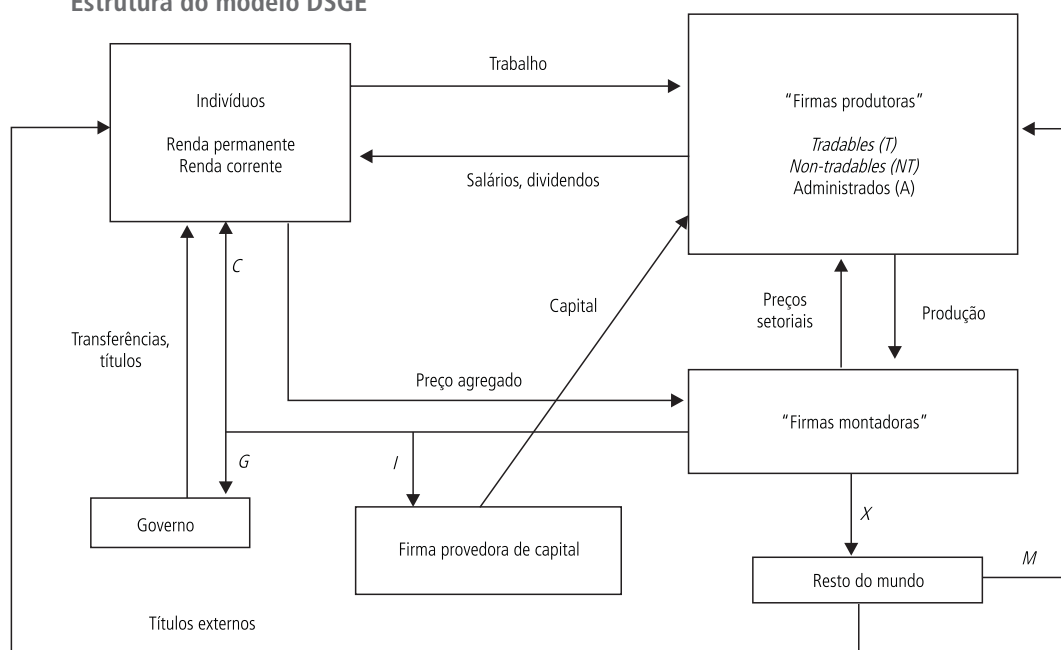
Estrutura do modelo DSGE

Indivíduos

Renda permanente
Renda corrente

Trabalho

Salários, dividendos

"Firmas produtoras"

Tradables (T)
Non-tradables (NT)
Administrados (A)

C

Transferências, títulos

Capital

Preços setoriais

Produção

Preço agregado

"Firmas montadoras"

G

I

X

Governo

Firma provedora de capital

Resto do mundo

M

Títulos externos